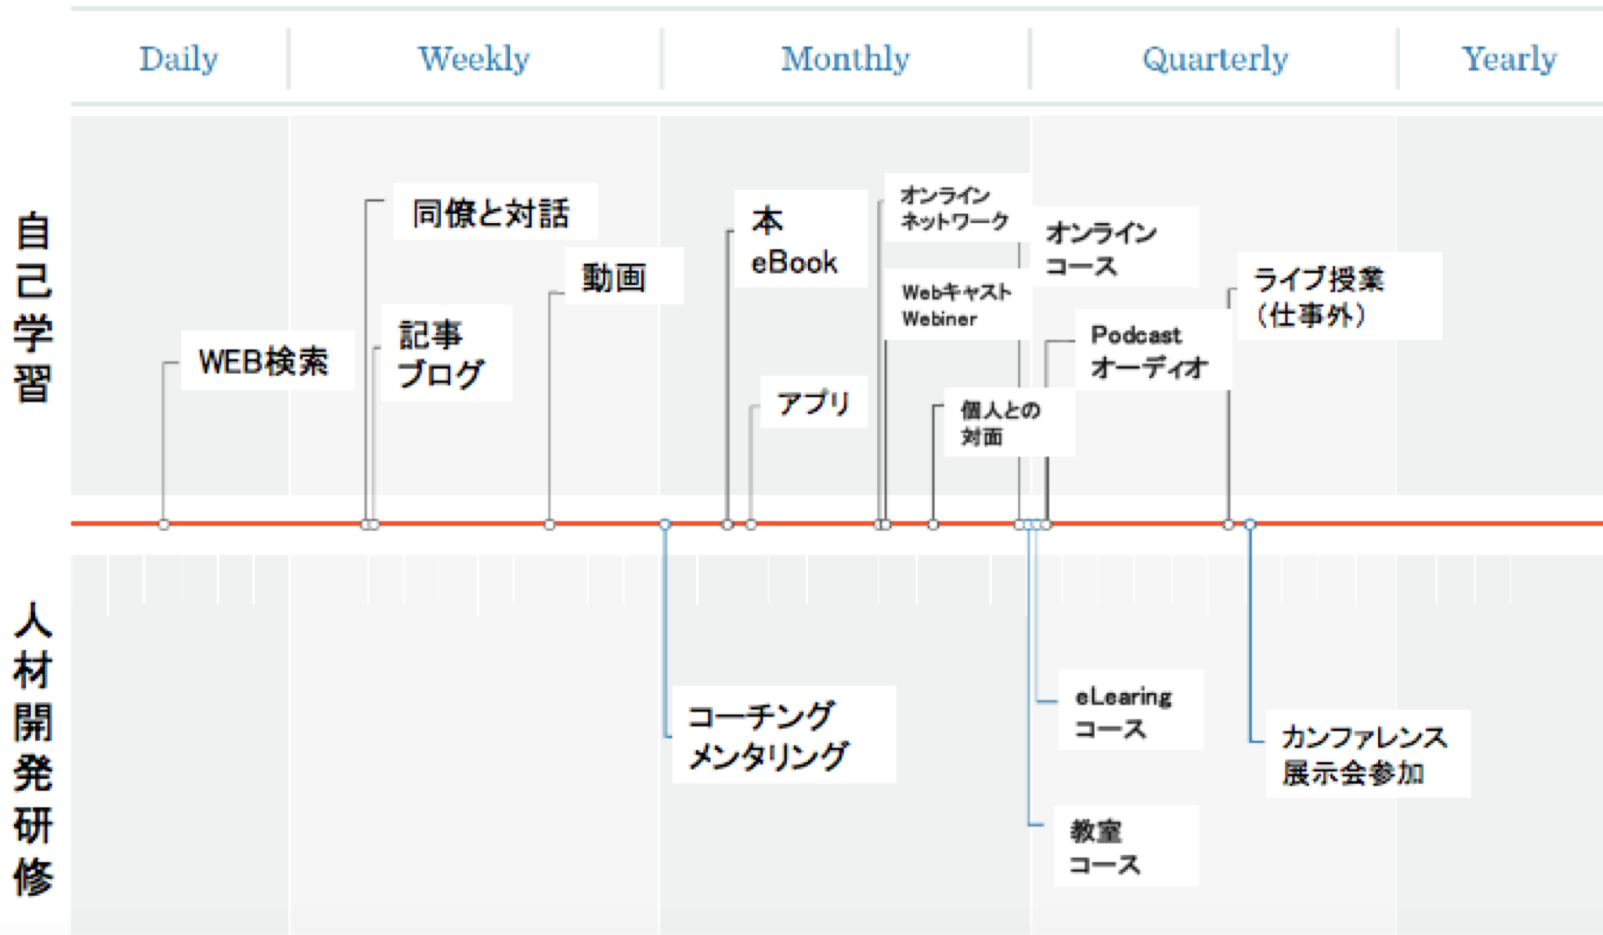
Daily
Weekly
Monthly
Quarterly
Yearly

自己学習

同僚と対話
本
eBook
オンライン
ネットワーク
オンライン
コース
動画
Webキャスト
Webiner
ライブ授業
（仕事外）
WEB検索
記事
ブログ
Podcast
オーディオ
アプリ
個人との
対面

人材開発研修

コーチング
メンタリング
eLearing
コース
カンファレンス
展示会参加
教室
コース